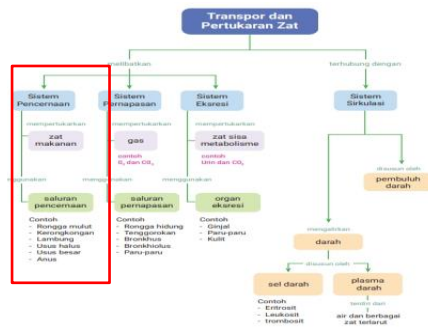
Transpor dan Pertukaran Zat

melibatkan

terhubung dengan

Sistem Pencernaan

Sistem Pernapasan

Sistem Ekskresi

Sistem Sirkulasi

mempertukarkan

zat makanan

gas

contoh $O_2$ dan $CO_2$

zat sisa metabolisme

contoh Urin dan $CO_2$

disusun oleh

pembuluh darah

menggunakan

menggunakan

menggunakan

saluran pencernaan

saluran pernapasan

organ ekskresi

Contoh
- Rongga mulut
- Kerongkongan
- Lambung
- Usus halus
- Usus besar
- Anus

Contoh
- Rongga hidung
- Tenggorokan
- Bronkhus
- Bronkhiolus
- Paru-paru

Contoh
- Ginjal
- Paru-paru
- Kulit

mengalirkan

darah

disusun oleh

sel darah

plasma darah

Contoh
- Eritrosit
- Leukosit
- trombosit

terdiri dari

air dan berbagai zat terlarut